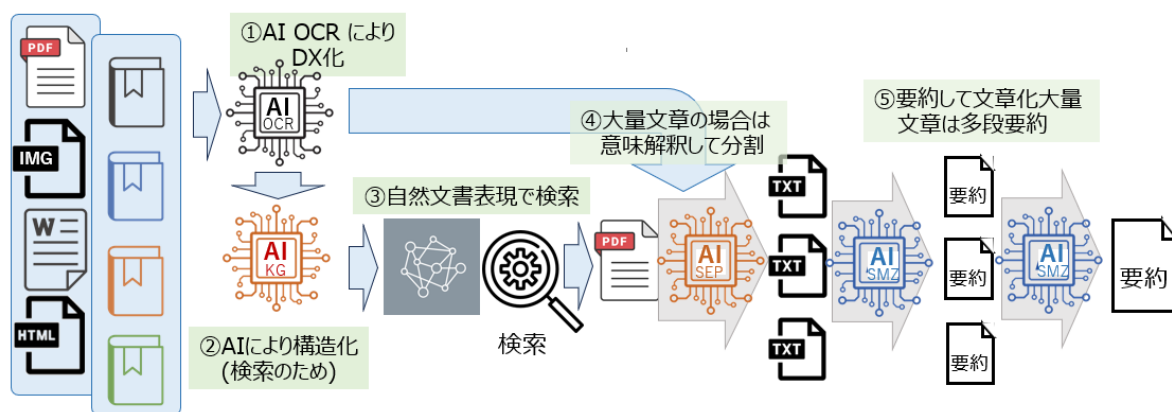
PDF
IMG
W
HTML

①AI OCR により DX化

AI OCR

④大量文章の場合は意味解釈して分割

⑤要約して文章化大量文章は多段要約

AI KG

③自然文書表現で検索

検索

PDF

AI SEP

TXT
TXT
TXT

AI SMZ

要約
要約
要約

AI SMZ

要約

②AIにより構造化 (検索のため)